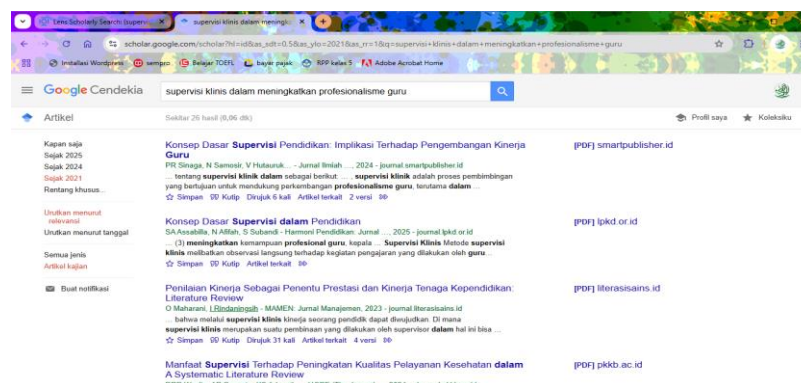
Lens Scholarly Search: supervi... ×
supervisi klinis dalam meningka ×
+

scholar.google.com/scholar?hl=id&as_sdt=0,5&as_ylo=2021&as_rr=1&q=supervisi+klinis+dalam+meningkatkan+profesionalisme+guru

Installasi Wordpress | sempro | Belajar TOEFL | bayar pajak | RPP kelas 5 | Adobe Acrobat Home

Google Cendekia
supervisi klinis dalam meningkatkan profesionalisme guru

Artikel
Sekitar 26 hasil (0,06 dtk)
Profil saya
Koleksiku

Kapan saja
Sejak 2025
Sejak 2024
Sejak 2021
Rentang khusus...

Urutkan menurut relevansi
Urutkan menurut tanggal

Semua jenis
Artikel kajian

Buat notifikasi

Konsep Dasar Supervisi Pendidikan: Implikasi Terhadap Pengembangan Kinerja Guru
PR Sinaga, N Samosir, V Hutauruk... - Jurnal Ilmiah ..., 2024 - journal.smartpublisher.id
... tentang supervisi klinik dalam sebagai berikut: ... supervisi klinik adalah proses pembimbingan yang bertujuan untuk mendukung perkembangan profesionalisme guru, terutama dalam ...
Simpan Kutip Dirujuk 6 kali Artikel terkait 2 versi
[PDF] smartpublisher.id

Konsep Dasar Supervisi dalam Pendidikan
SA Assabilla, N Afifah, S Subandi - Harmoni Pendidikan: Jurnal ..., 2025 - journal.lpkd.or.id
... (3) meningkatkan kemampuan profesional guru, kepala ... Supervisi Klinis Metode supervisi klinis melibatkan observasi langsung terhadap kegiatan pengajaran yang dilakukan oleh guru ...
Simpan Kutip Artikel terkait
[PDF] lpkd.or.id

Penilaian Kinerja Sebagai Penentu Prestasi dan Kinerja Tenaga Kependidikan: Literature Review
O Maharani, I Rindaningsih - MAMEN: Jurnal Manajemen, 2023 - journal.literasisains.id
... bahwa melalui supervisi klinis kinerja seorang pendidik dapat diwujudkan. Di mana supervisi klinis merupakan suatu pembinaan yang dilakukan oleh supervisor dalam hal ini bisa ...
Simpan Kutip Dirujuk 31 kali Artikel terkait 4 versi
[PDF] literasisains.id

Manfaat Supervisi Terhadap Peningkatan Kualitas Pelayanan Kesehatan dalam A Systematic Literature Review
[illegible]
[PDF] pkkb.ac.id